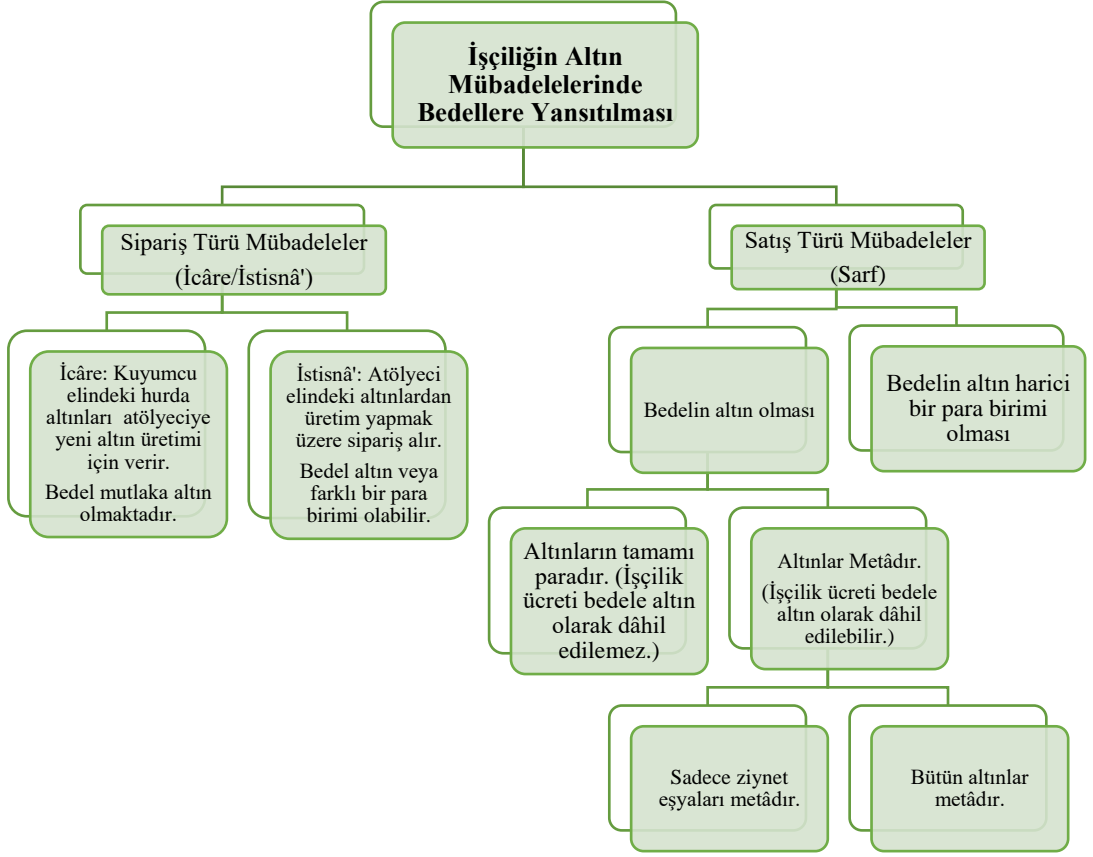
İşçiliğin Altın Mübadelelerinde Bedellere Yansıtılması

Sipariş Türü Mübadeleler (İcâre/İstisnâ')

Satış Türü Mübadeleler (Sarf)

İcâre: Kuyumcu elindeki hurda altınları atölyeciye yeni altın üretimi için verir.

Bedel mutlaka altın olmaktadır.

İstisnâ': Atölyeci elindeki altınlardan üretim yapmak üzere sipariş alır.

Bedel altın veya farklı bir para birimi olabilir.

Bedelin altın olması

Bedelin altın harici bir para birimi olması

Altınların tamamı paradır. (İşçilik ücreti bedele altın olarak dâhil edilemez.)

Altınlar Metâdır.

(İşçilik ücreti bedele altın olarak dâhil edilebilir.)

Sadece ziynet eşyaları metâdır.

Bütün altınlar metâdır.